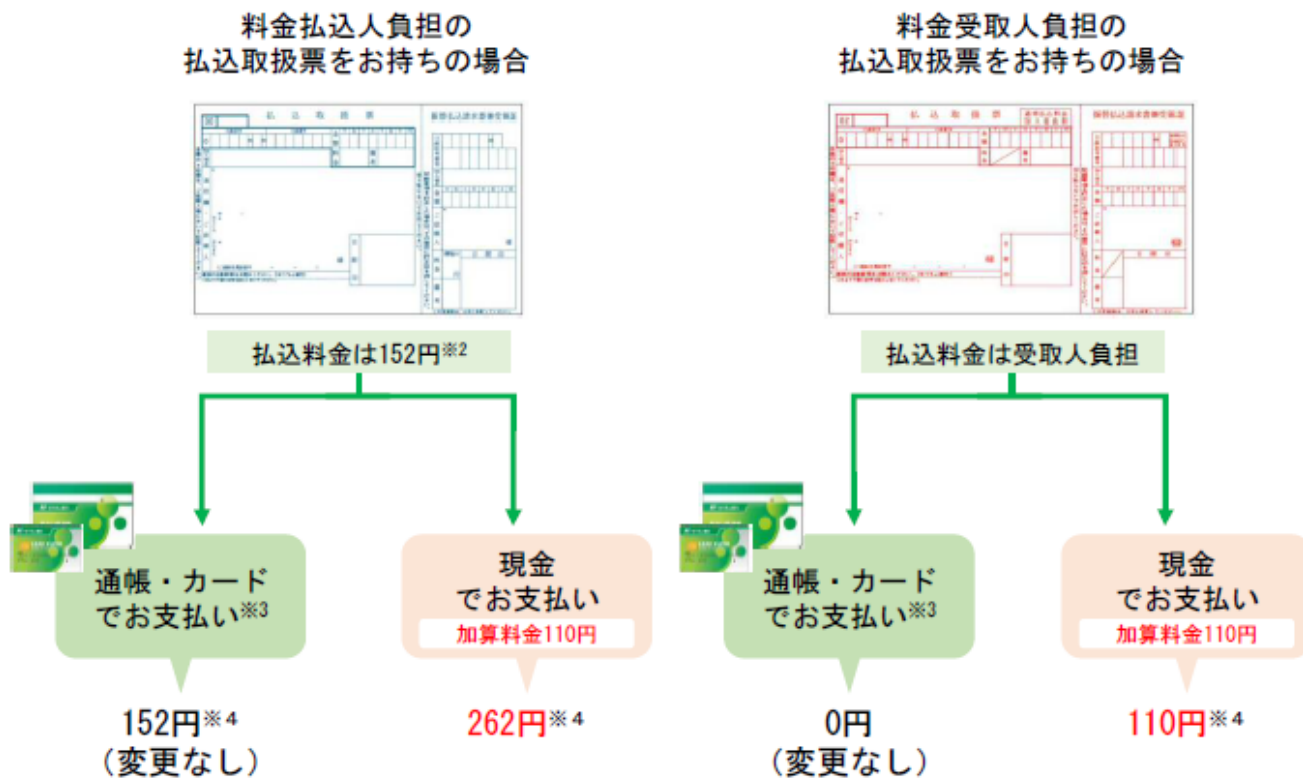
料金払込人負担の
払込取扱票をお持ちの場合

払込取扱票

払込料金は152円※2

通帳・カード
でお支払い※3

152円※4
（変更なし）

現金
でお支払い
加算料金110円

262円※4

料金受取人負担の
払込取扱票をお持ちの場合

払込取扱票

払込料金は受取人負担

通帳・カード
でお支払い※3

0円
（変更なし）

現金
でお支払い
加算料金110円

110円※4